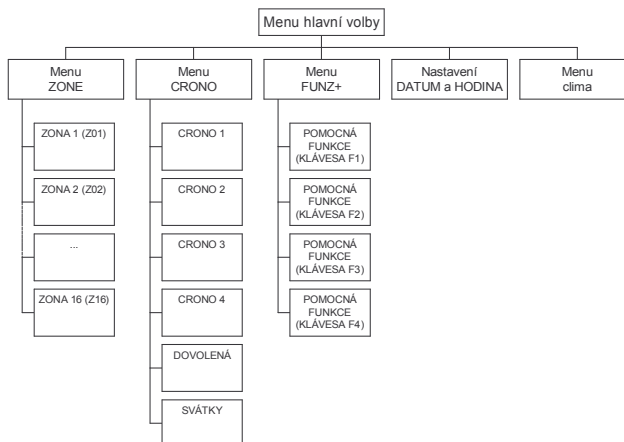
Menu hlavní volby

Menu ZONE

ZONA 1 (Z01)

ZONA 2 (Z02)

...

ZONA 16 (Z16)

Menu CRONO

CRONO 1

CRONO 2

CRONO 3

CRONO 4

DOVOLENÁ

SVÁTKY

Menu FUNZ+

POMOCNÁ FUNKCE (KLÁVESA F1)

POMOCNÁ FUNKCE (KLÁVESA F2)

POMOCNÁ FUNKCE (KLÁVESA F3)

POMOCNÁ FUNKCE (KLÁVESA F4)

Nastavení DATUM a HODINA

Menu clima